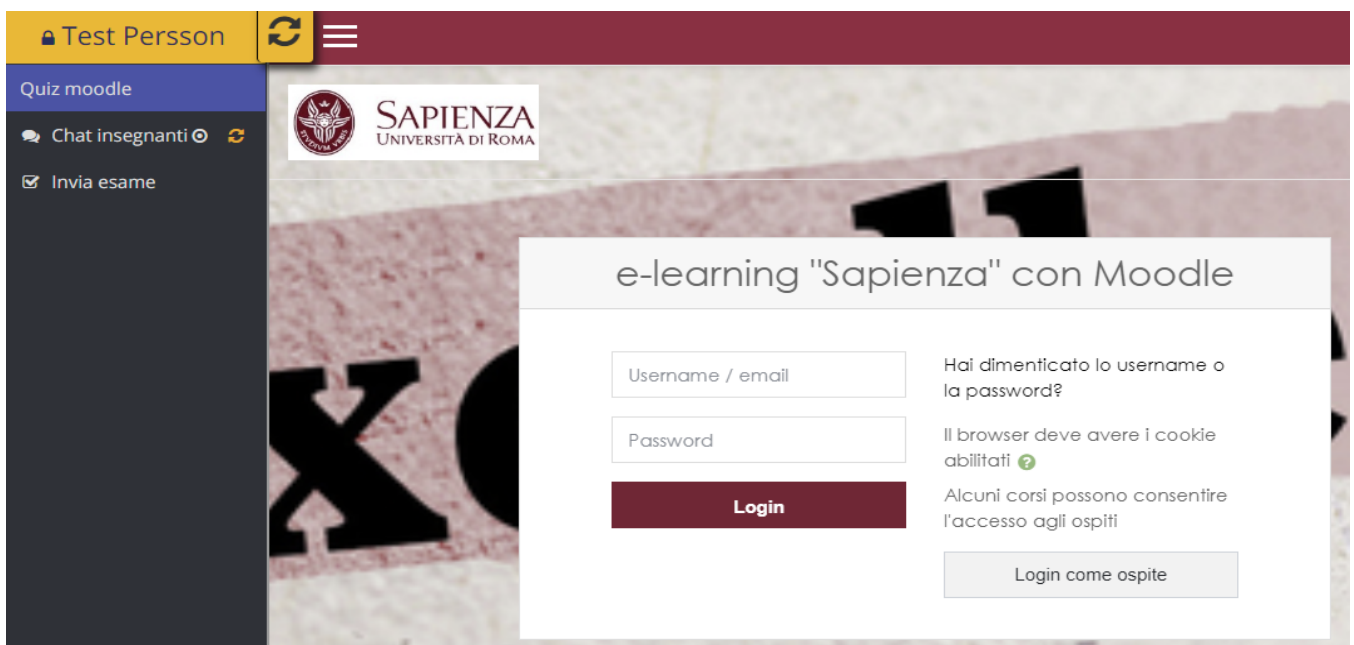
Test Persson

Quiz moodle

Chat insegnanti

Invia esame

STVDIVM VRBIS

SAPIENZA
UNIVERSITÀ DI ROMA

e-learning "Sapienza" con Moodle

Username / email

Password

Login

Hai dimenticato lo username o la password?

Il browser deve avere i cookie abilitati

Alcuni corsi possono consentire l'accesso agli ospiti

Login come ospite